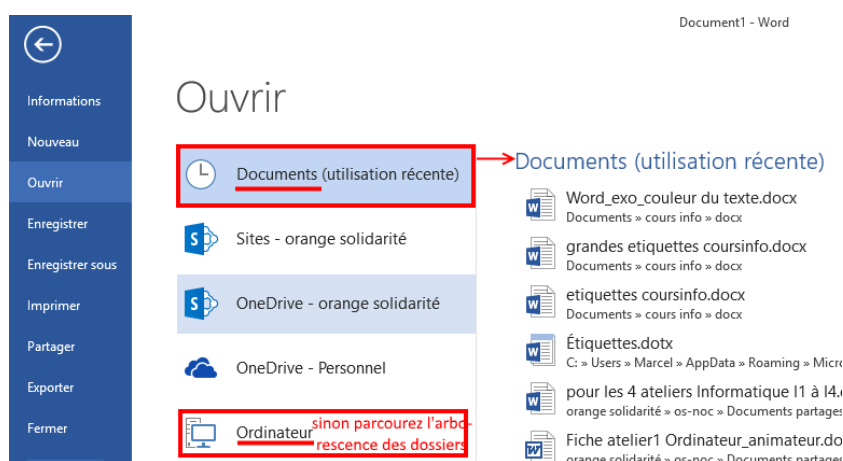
Document1 - Word

Informations
Nouveau
Ouvrir
Enregistrer
Enregistrer sous
Imprimer
Partager
Exporter
Fermer

Ouvrir

Documents (utilisation récente)
Sites - orange solidarité
OneDrive - orange solidarité
OneDrive - Personnel
Ordinateur sinon parcourez l'arborescence des dossiers

Documents (utilisation récente)

Word_exo_couleur du texte.docx
Documents » cours info » docx

grandes etiquettes coursinfo.docx
Documents » cours info » docx

etiquettes coursinfo.docx
Documents » cours info » docx

Étiquettes.dotx
C: » Users » Marcel » AppData » Roaming » Micro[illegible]

pour les 4 ateliers Informatique I1 à I4.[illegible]
orange solidarité » os-noc » Documents partage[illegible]

Fiche atelier1 Ordinateur_animateur.do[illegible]
orange solidarité » os-noc » Documents partage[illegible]